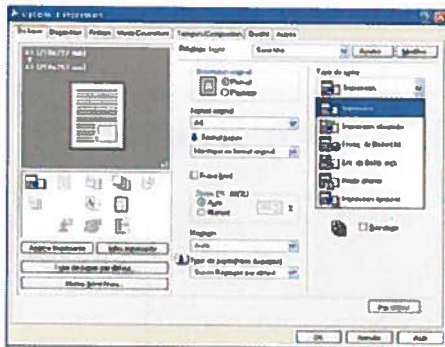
Options d'impression

De base | Réglages | Avancé | Marge/Couverture | Tampon/Composition | Qualité | Autres

Réglages favoris | Sans titre | Ajouter | Modifier

A4 (210x297 mm)
A4 (210x297 mm)

Orientation original
Portrait
Paysage

Format original
A4

Format papier
Identique au format original

Zoom (25 - 400%)
Auto
Manuel

Magasin
Auto

Type de sortie
Impression
Impression
Impression sécurisée
Épreuve et Impression
Mise en attente
Impression épreuve

Tri

Agrafage

Papier Impression | Info imprimante

Type de papier par défaut

Param. par défaut

Par défaut

OK | Annuler | Aide